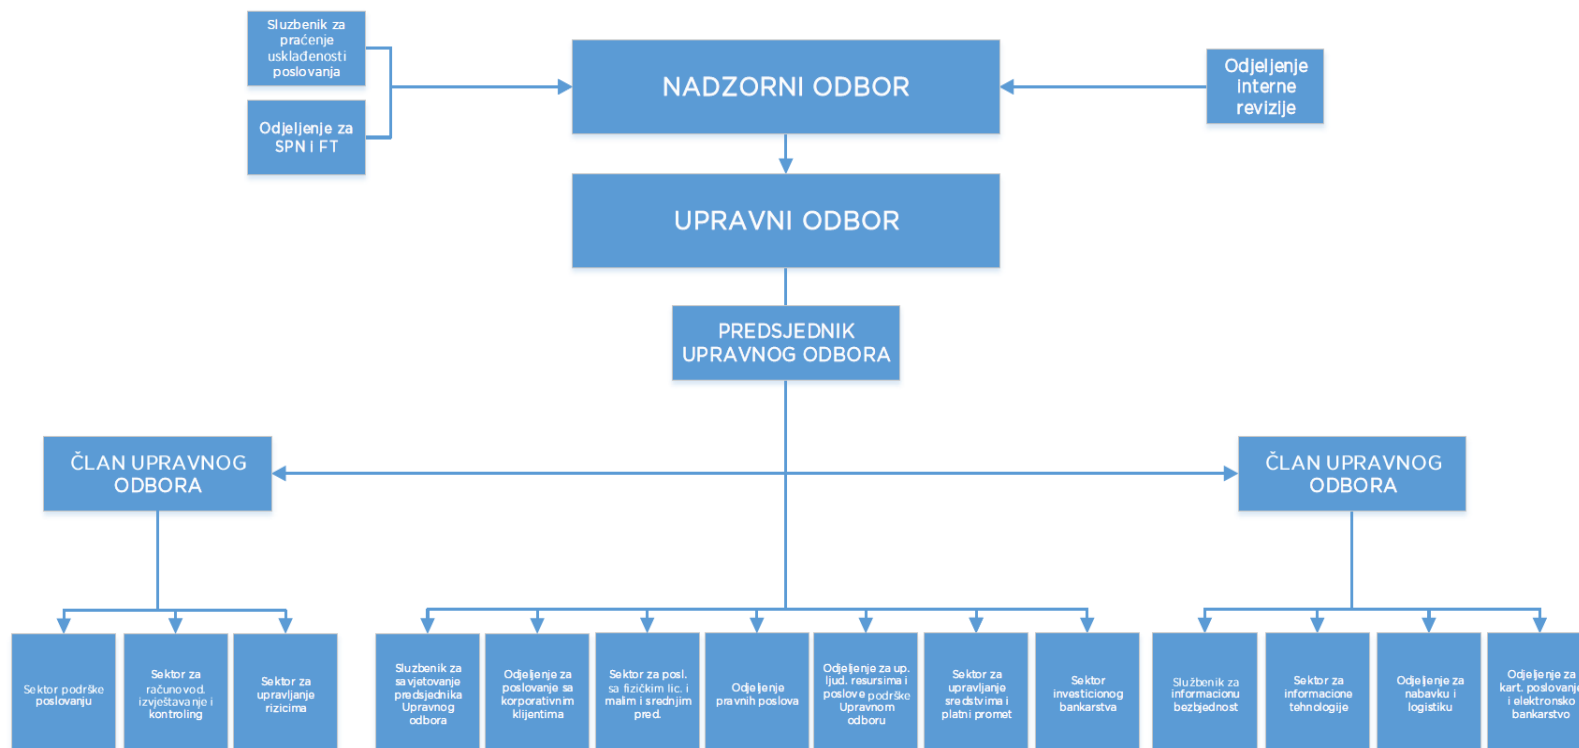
Sluzbenik za praćenje usklađenosti poslovanja

Odjeljenje za SPN i FT

NADZORNI ODBOR

Odjeljenje interne revizije

UPRAVNI ODBOR

PREDSJEDNIK UPRAVNOG ODBORA

ČLAN UPRAVNOG ODBORA

ČLAN UPRAVNOG ODBORA

Sektor podrške poslovanju

Sektor za računovod. izvještavanje i kontroling

Sektor za upravljanje rizicima

Sluzbenik za savjetovanje predsjednika Upravnog odbora

Odjeljenje za poslovanje sa korporativnim klijentima

Sektor za posl. sa fizičkim lic. i malim i srednjim pred.

Odjeljenje pravnih poslova

Odjeljenje za up. ljud. resursima i poslove podrške Upravnom odboru

Sektor za upravljanje sredstvima i platni promet

Sektor investicionog bankarstva

Službenik za informacionu bezbjednost

Sektor za informacione tehnologije

Odjeljenje za nabavku i logistiku

Odjeljenje za kart. poslovanje i elektronsko bankarstvo